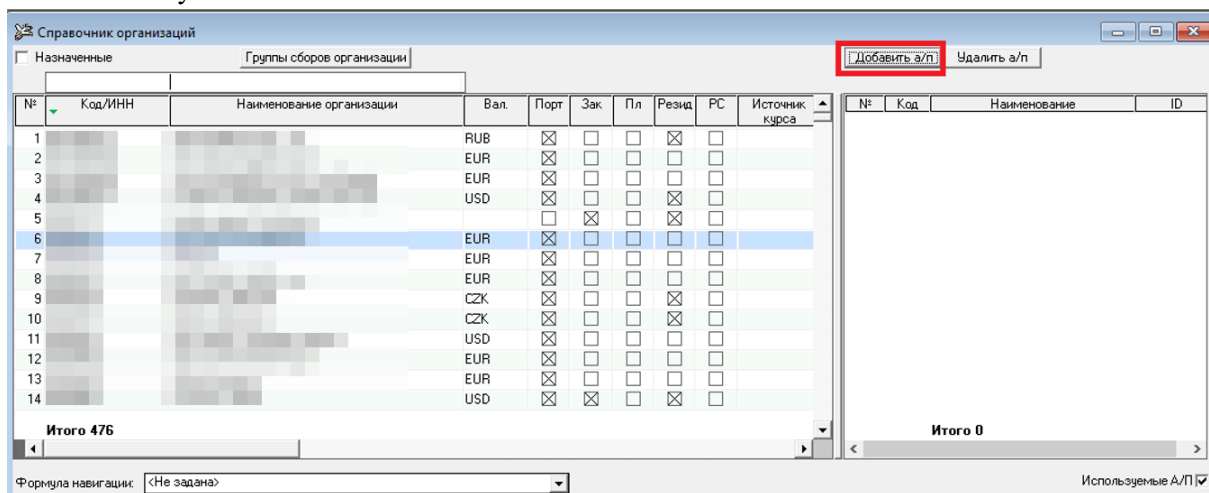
Справочник организаций

Назначенные

Группы сборов организации

Добавить а/п

Удалить а/п

| № | Код/ИНН | Наименование организации | Вал. | Порт | Зак | Пл | Резид | РС | Источник курса |
|---|---|---|---|---|---|---|---|---|---|
| 1 | | | RUB | ☒ | ☐ | ☐ | ☒ | ☐ | |
| 2 | | | EUR | ☒ | ☐ | ☐ | ☐ | ☐ | |
| 3 | | | EUR | ☒ | ☐ | ☐ | ☐ | ☐ | |
| 4 | | | USD | ☒ | ☐ | ☐ | ☒ | ☐ | |
| 5 | | | | ☐ | ☒ | ☐ | ☒ | ☐ | |
| 6 | | | EUR | ☒ | ☐ | ☐ | ☐ | ☐ | |
| 7 | | | EUR | ☒ | ☐ | ☐ | ☐ | ☐ | |
| 8 | | | EUR | ☒ | ☐ | ☐ | ☐ | ☐ | |
| 9 | | | CZK | ☒ | ☐ | ☐ | ☒ | ☐ | |
| 10 | | | CZK | ☒ | ☐ | ☐ | ☒ | ☐ | |
| 11 | | | USD | ☒ | ☐ | ☐ | ☐ | ☐ | |
| 12 | | | EUR | ☒ | ☐ | ☐ | ☐ | ☐ | |
| 13 | | | EUR | ☒ | ☐ | ☐ | ☐ | ☐ | |
| 14 | | | USD | ☒ | ☒ | ☐ | ☒ | ☐ | |

Итого 476

| № | Код | Наименование | ID |
|---|---|---|---|

Итого 0

Формула навигации: <Не задана>

Используемые А/П ☑